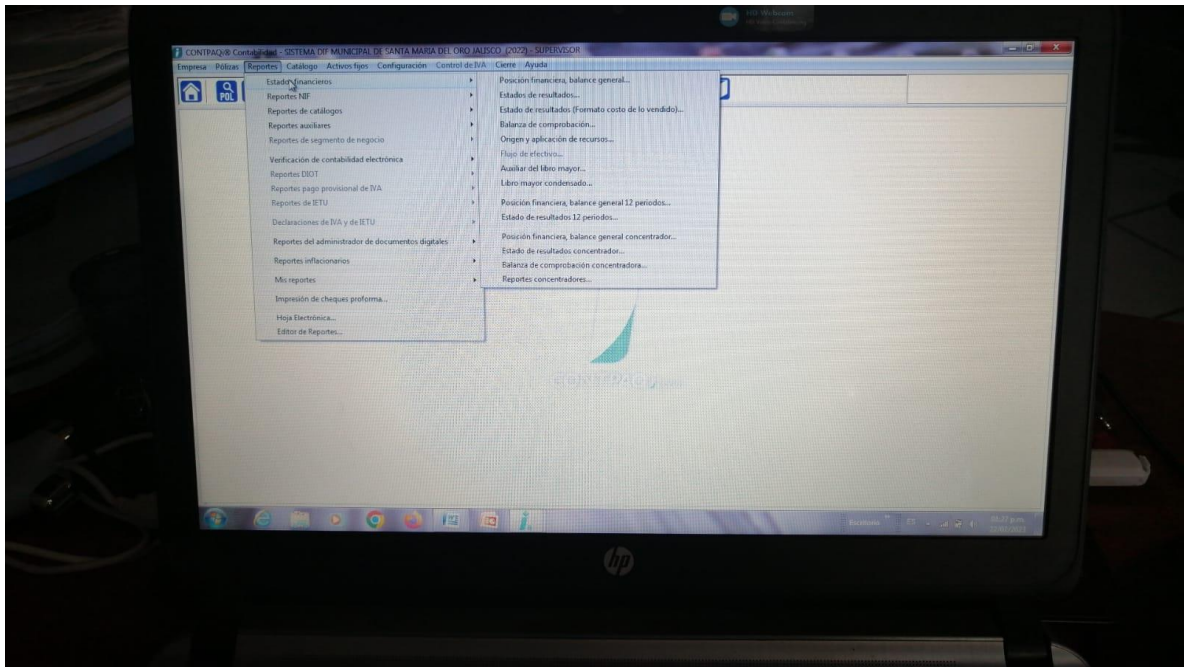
CONTPAQi® Contabilidad - SISTEMA DIF MUNICIPAL DE SANTA MARIA DEL ORO JALISCO (2022) - SUPERVISOR

Empresa Pólizas Reportes Catálogo Activos fijos Configuración Control de IVA Cierre Ayuda

POL

Estados financieros
Reportes NIF
Reportes de catálogos
Reportes auxiliares
Reportes de segmento de negocio
Verificación de contabilidad electrónica
Reportes DIOT
Reportes pago provisional de IVA
Reportes de IETU
Declaraciones de IVA y de IETU
Reportes del administrador de documentos digitales
Reportes inflacionarios
Mis reportes
Impresión de cheques proforma...
Hoja Electrónica...
Editor de Reportes...

Posición financiera, balance general...
Estados de resultados...
Estado de resultados (Formato costo de lo vendido)...
Balanza de comprobación...
Origen y aplicación de recursos...
Flujo de efectivo...
Auxiliar del libro mayor...
Libro mayor condensado...
Posición financiera, balance general 12 periodos...
Estado de resultados 12 periodos...
Posición financiera, balance general concentrador...
Estado de resultados concentrador...
Balanza de comprobación concentradora...
Reportes concentradores...

CONTPAQi

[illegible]

hp